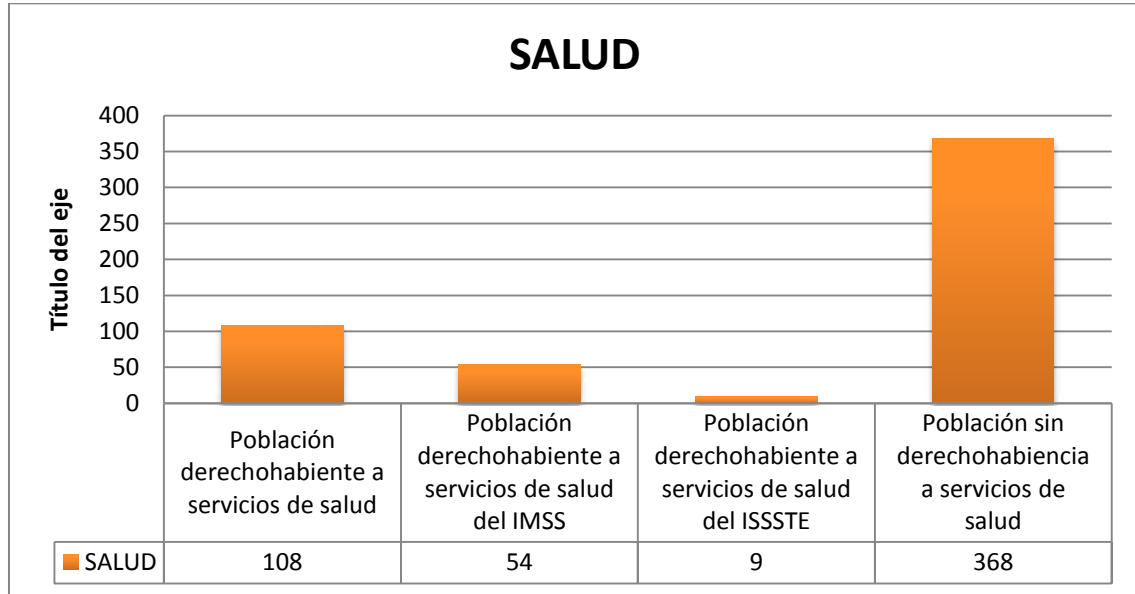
SALUD

Título del eje

400
350
300
250
200
150
100
50
0

| | Población derechohabiente a servicios de salud | Población derechohabiente a servicios de salud del IMSS | Población derechohabiente a servicios de salud del ISSSTE | Población sin derechohabiencia a servicios de salud |
|---|---|---|---|---|
| SALUD | 108 | 54 | 9 | 368 |